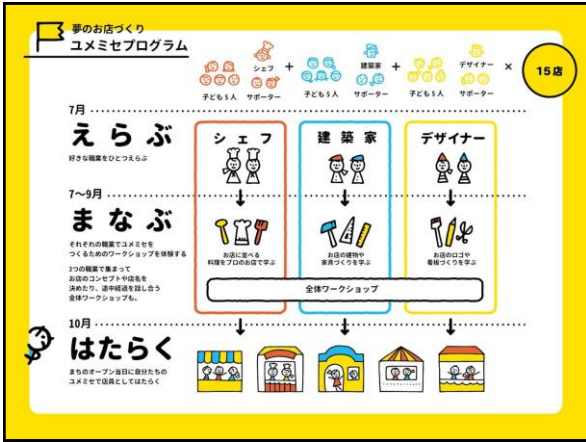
夢のお店づくり
ユメミセプログラム

シェフ
子ども5人 サポーター
+
建築家
子ども5人 サポーター
+
デザイナー
子ども5人 サポーター
×
15店

7月
えらぶ
好きな職業をひとつえらぶ

シェフ
建築家
デザイナー

7〜9月
まなぶ
それぞれの職業でユメミセをつくるためのワークショップを体験する

3つの職業で集まってお店のコンセプトや店名を決めたり、途中経過を話し合う全体ワークショップも。

お店に並べる料理をプロのお店で学ぶ
お店の建物や家具づくりを学ぶ
お店のロゴや看板づくりを学ぶ

全体ワークショップ

10月
はたらく
まちのオープン当日に自分たちのユメミセで店員としてはたらく